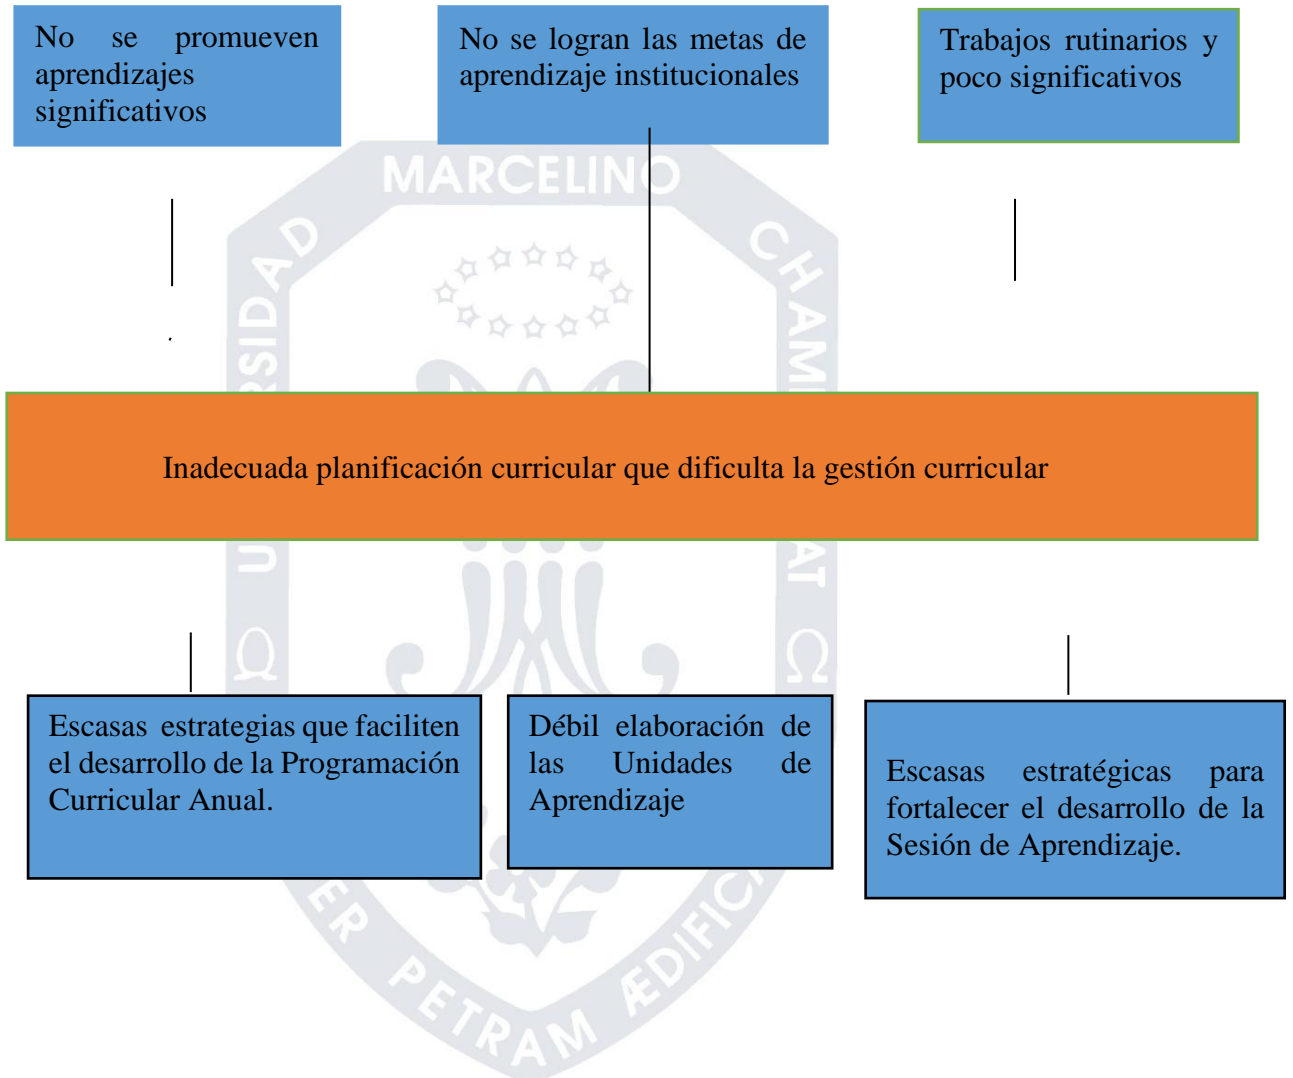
No se promueven aprendizajes significativos

No se logran las metas de aprendizaje institucionales

Trabajos rutinarios y poco significativos

MARCELINO CHAMPAGNAT
UNIVERSIDAD

Inadecuada planificación curricular que dificulta la gestión curricular

Escasas estrategias que faciliten el desarrollo de la Programación Curricular Anual.

Débil elaboración de las Unidades de Aprendizaje

Escasas estratégicas para fortalecer el desarrollo de la Sesión de Aprendizaje.

SUPER PETRAM ÆDIFICATA